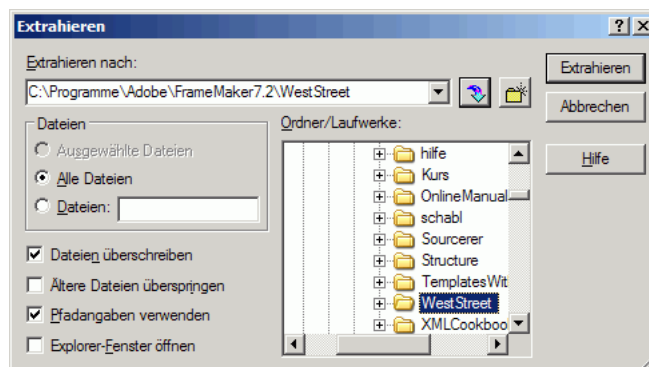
Extrahieren

?

Extrahieren nach:

C:\Programme\Adobe\FrameMaker7.2\WestStreet

Extrahieren

Abbrechen

Hilfe

Dateien

Ausgewählte Dateien

Alle Dateien

Dateien:

Ordner/Laufwerke:

hilfe
Kurs
OnlineManual
schabl
Sourcerer
Structure
TemplatesWit
WestStreet
XMLCookboo

Dateien überschreiben

Ältere Dateien überspringen

Pfadangaben verwenden

Explorer-Fenster öffnen